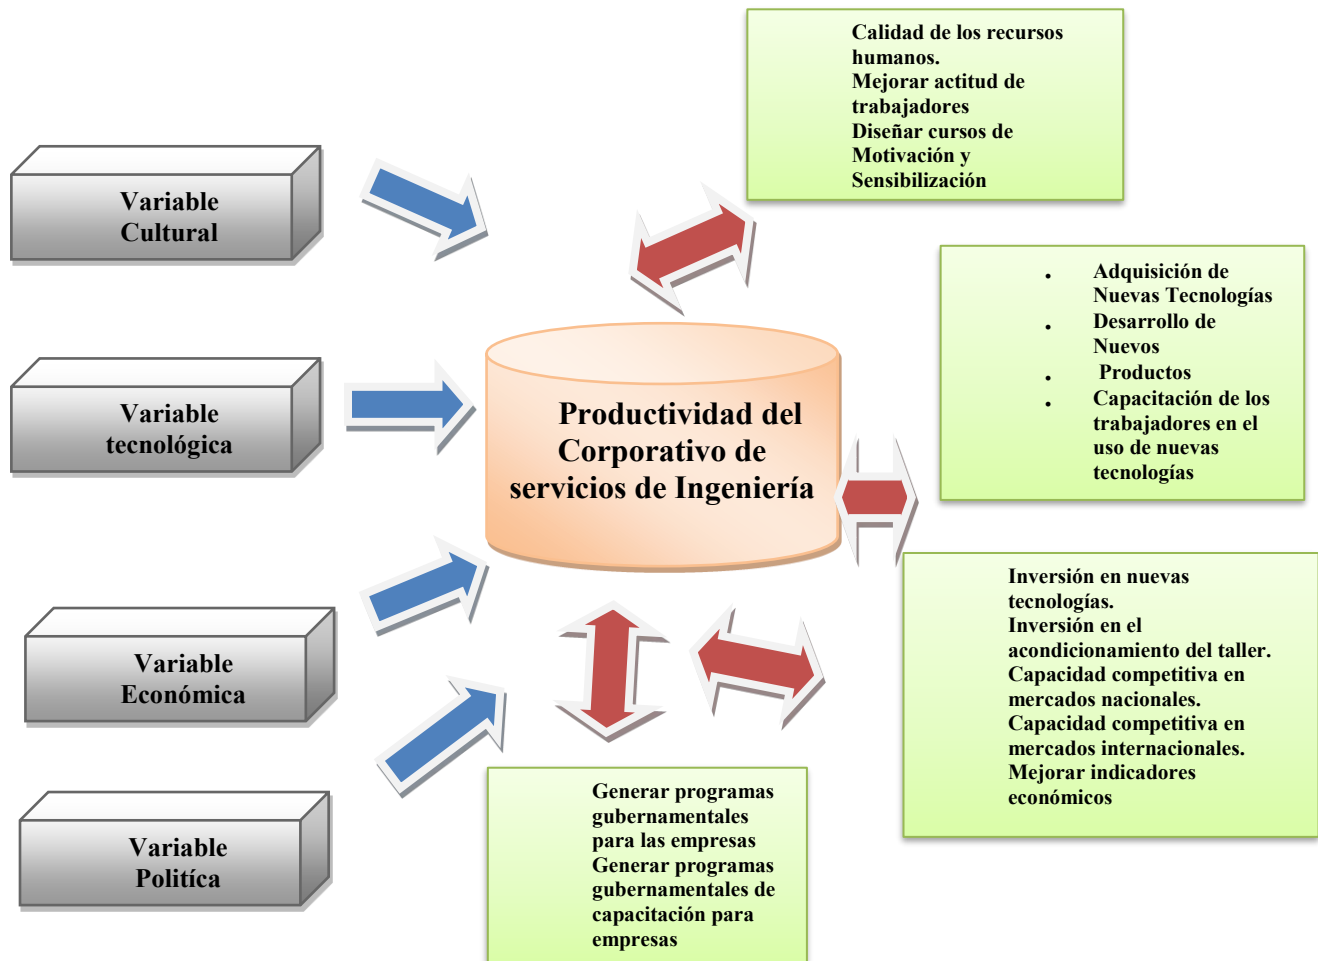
Variable Cultural

Variable tecnológica

Variable Económica

Variable Politíca

Productividad del Corporativo de servicios de Ingeniería

Calidad de los recursos humanos.
Mejorar actitud de trabajadores
Diseñar cursos de Motivación y Sensibilización

- Adquisición de Nuevas Tecnologías
- Desarrollo de Nuevos
- Productos
- Capacitación de los trabajadores en el uso de nuevas tecnologías

Inversión en nuevas tecnologías.
Inversión en el acondicionamiento del taller.
Capacidad competitiva en mercados nacionales.
Capacidad competitiva en mercados internacionales.
Mejorar indicadores económicos

Generar programas gubernamentales para las empresas
Generar programas gubernamentales de capacitación para empresas